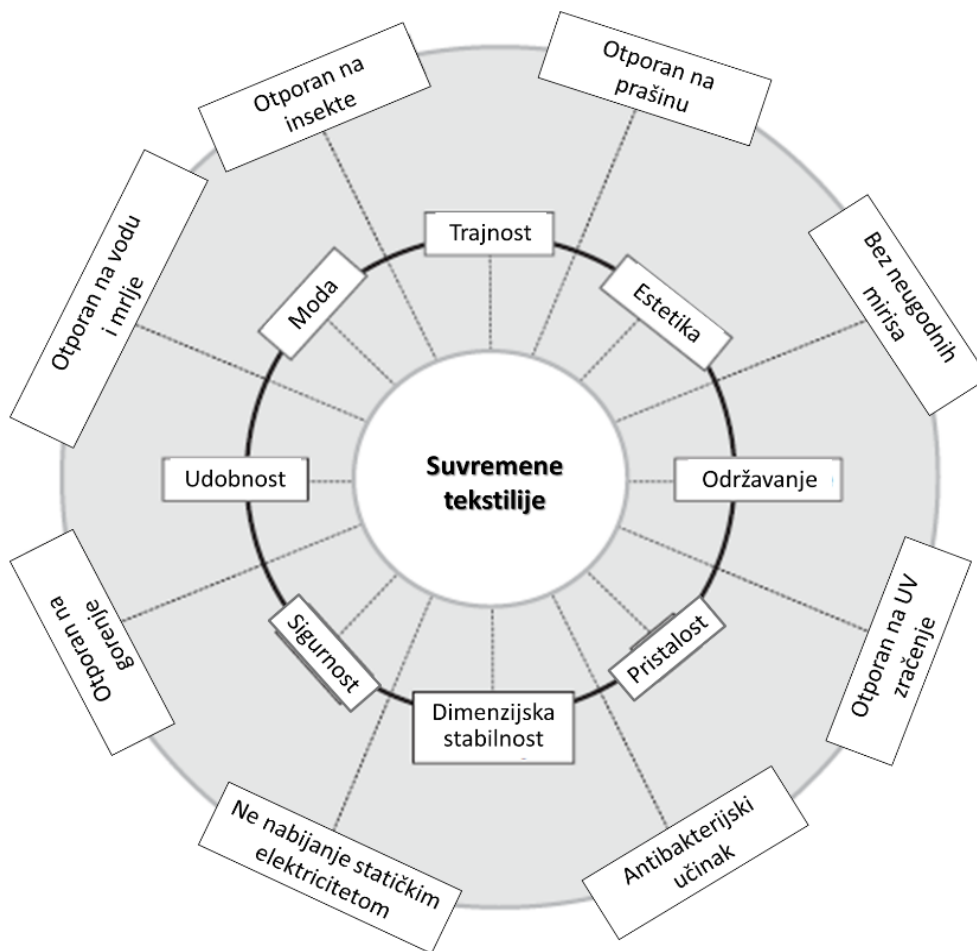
Suvremene tekstilije

Trajnost

Estetika

Održavanje

Pristalost

Dimenzijska stabilnost

Sigurnost

Udobnost

Moda

Otporan na prašinu

Bez neugodnih mirisa

Otporan na UV zračenje

Antibakterijski učinak

Ne nabijanje statičkim elektricitetom

Otporan na gorenje

Otporan na vodu i mrlje

Otporan na insekte